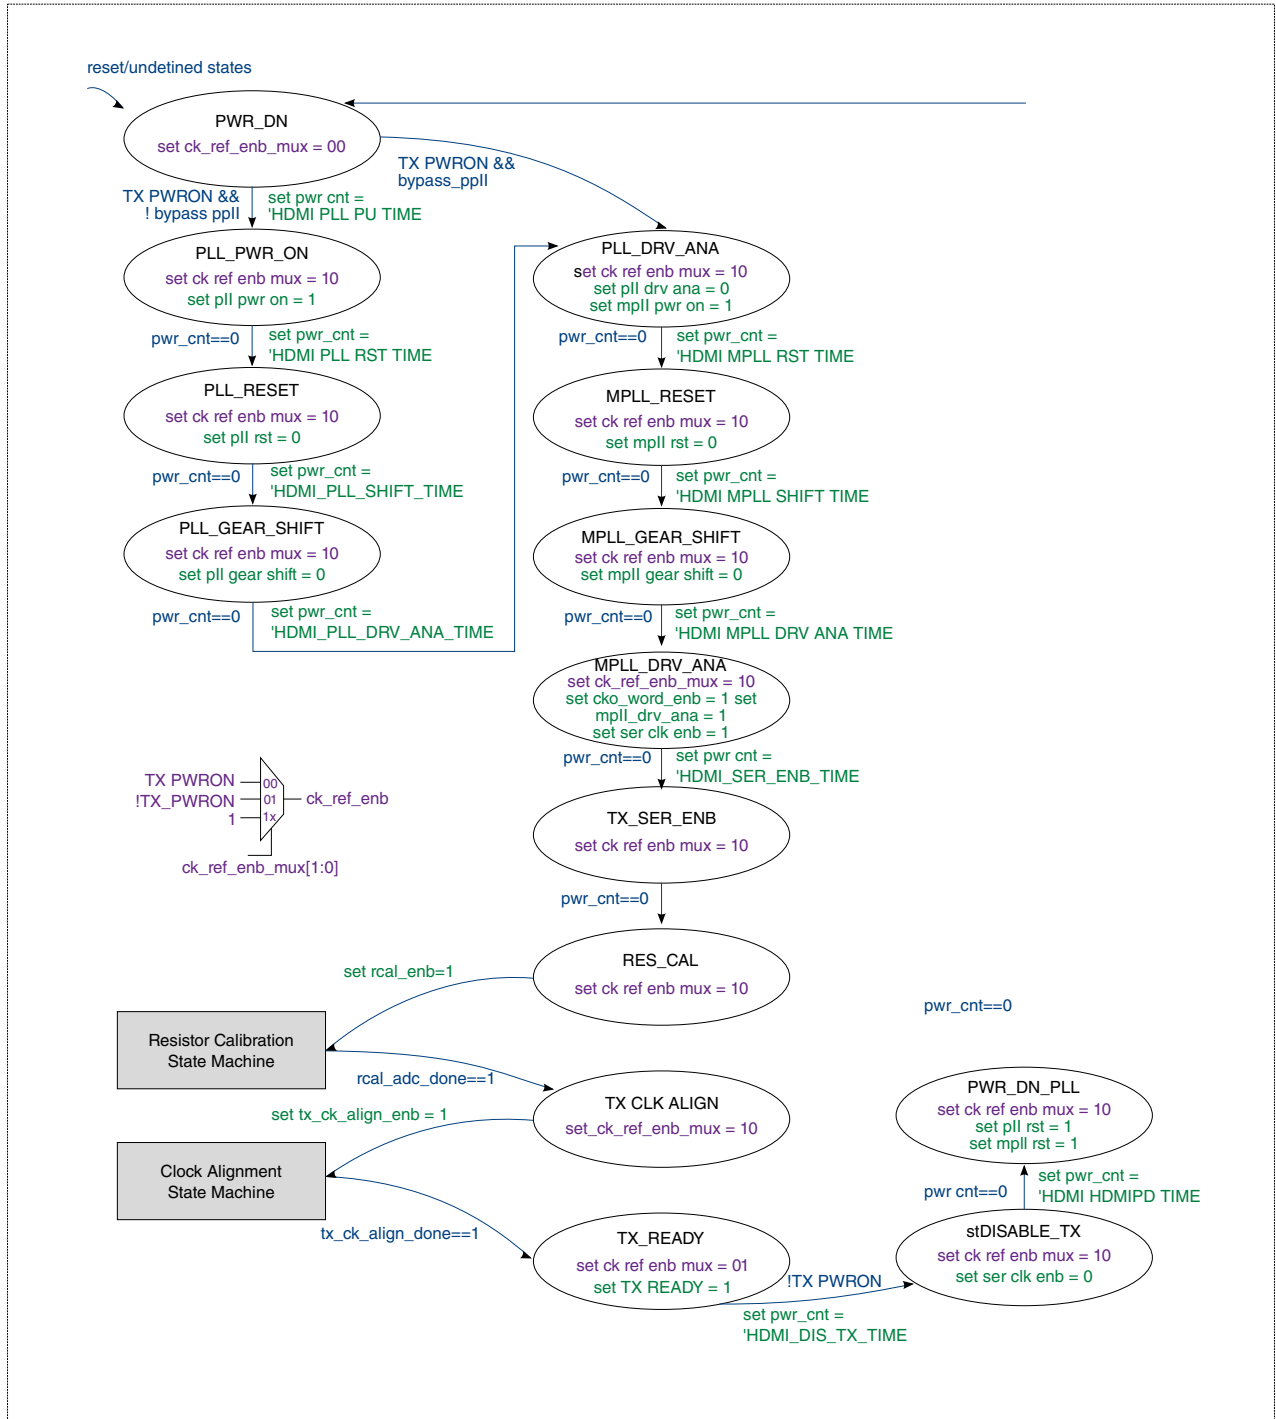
reset/undetined states

PWR_DN
set ck_ref_enb_mux = 00

TX PWRON &&
bypass_ppll

TX PWRON &&
! bypass ppll

set pwr cnt =
'HDMI PLL PU TIME

PLL_PWR_ON
set ck ref enb mux = 10
set pll pwr on = 1

pwr_cnt==0

set pwr_cnt =
'HDMI PLL RST TIME

PLL_RESET
set ck ref enb mux = 10
set pll rst = 0

pwr_cnt==0

set pwr_cnt =
'HDMI_PLL_SHIFT_TIME

PLL_GEAR_SHIFT
set ck ref enb mux = 10
set pll gear shift = 0

pwr_cnt==0

set pwr_cnt =
'HDMI_PLL_DRV_ANA_TIME

PLL_DRV_ANA
set ck ref enb mux = 10
set pll drv ana = 0
set mpll pwr on = 1

pwr_cnt==0

set pwr_cnt =
'HDMI MPLL RST TIME

MPLL_RESET
set ck ref enb mux = 10
set mpll rst = 0

pwr_cnt==0

set pwr_cnt =
'HDMI MPLL SHIFT TIME

MPLL_GEAR_SHIFT
set ck ref enb mux = 10
set mpll gear shift = 0

pwr_cnt==0

set pwr_cnt =
'HDMI MPLL DRV ANA TIME

MPLL_DRV_ANA
set ck_ref_enb_mux = 10
set cko_word_enb = 1 set
mpll_drv_ana = 1
set ser clk enb = 1

pwr_cnt==0

set pwr cnt =
'HDMI_SER_ENB_TIME

TX PWRON
!TX_PWRON
1
00
01
1x
ck_ref_enb
ck_ref_enb_mux[1:0]

TX_SER_ENB
set ck ref enb mux = 10

pwr_cnt==0

RES_CAL
set ck ref enb mux = 10

set rcal_enb=1

pwr_cnt==0

Resistor Calibration
State Machine

rcal_adc_done==1

TX CLK ALIGN
set_ck_ref_enb_mux = 10

set tx_ck_align_enb = 1

Clock Alignment
State Machine

PWR_DN_PLL
set ck ref enb mux = 10
set pll rst = 1
set mpll rst = 1

set pwr_cnt =
'HDMI HDMIPD TIME

pwr cnt==0

tx_ck_align_done==1

TX_READY
set ck ref enb mux = 01
set TX READY = 1

!TX PWRON

stDISABLE_TX
set ck ref enb mux = 10
set ser clk enb = 0

set pwr_cnt =
'HDMI_DIS_TX_TIME